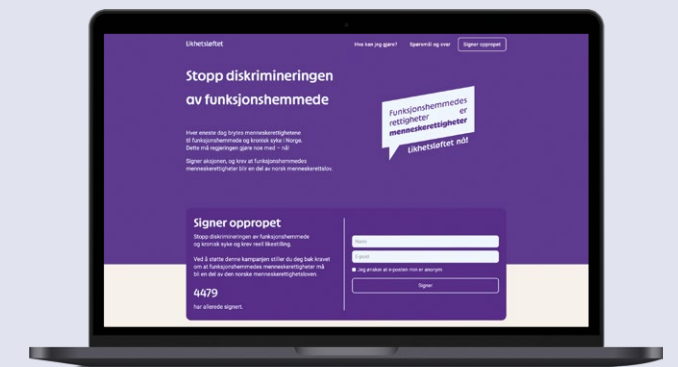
likhetsløftet

Hva kan jeg gjøre? Spørsmål og svar Signer oppropet

Stopp diskrimineringen av funksjonshemmede

Funksjonshemmedes rettigheter er menneskerettigheter

Likhetsløftet nå!

Hver eneste dag brytes menneskerettighetene til funksjonshemmede og kronisk syke i Norge. Dette må regjeringen gjøre noe med – nå!

Signer aksjonen, og krev at funksjonshemmedes menneskerettigheter blir en del av norsk menneskerettslov.

Signer oppropet

Stopp diskrimineringen av funksjonshemmede og kronisk syke og krev reell likestilling.

Ved å støtte denne kampanjen stiller du deg bak kravet om at funksjonshemmedes menneskerettigheter må bli en del av den norske menneskerettsloven.

4479

har allerede signert.

Navn

E-post

Jeg ønsker at e-posten min er anonym

Signer